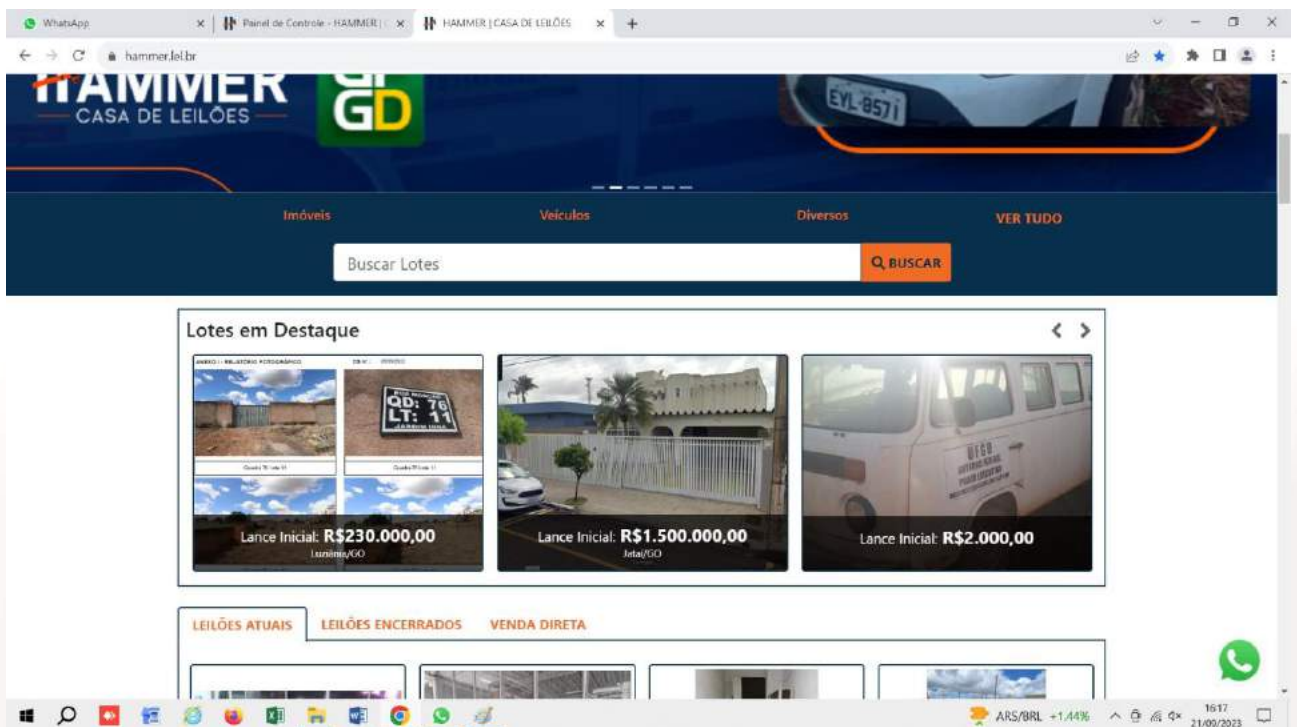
WhatsApp
Painel de Controle - HAMMER | C
HAMMER | CASA DE LEILÕES
hammer.lel.br

HAMMER
CASA DE LEILÕES
GD
EVL-8571

Imóveis
Veículos
Diversos
VER TUDO

Buscar Lotes
BUSCAR

Lotes em Destaque

QD: 76
LT: 11

Lance Inicial: R$230.000,00
Luziânia/GO

Lance Inicial: R$1.500.000,00
Jataí/GO

Lance Inicial: R$2.000,00

LEILÕES ATUAIS
LEILÕES ENCERRADOS
VENDA DIRETA

ARS/BRL +1,44%
16:17
21/09/2023